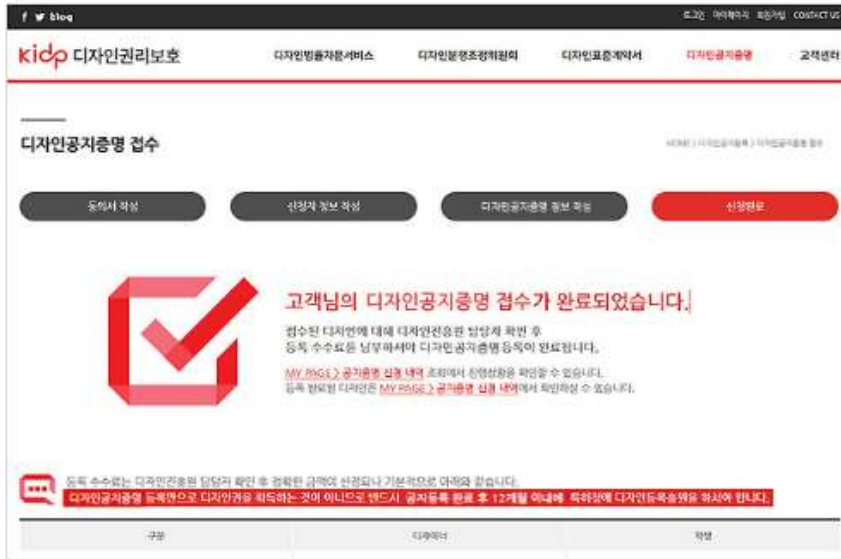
f blog

로그인 마이페이지 회원가입 CONTACT US

kidp 디자인권리보호

디자인법률자문서비스 디자인분쟁조정위원회 디자인표준계약서 디자인공지증명 고객센터

디자인공지증명 접수

HOME > 디자인공지증명 > 디자인공지증명 접수

동의서 작성

신청자 정보 작성

디자인공지증명 정보 작성

신청완료

고객님의 디자인공지증명 접수가 완료되었습니다.

접수된 디자인에 대해 디자인진흥원 담당자 확인 후 등록 수수료를 납부하셔야 디자인공지증명 등록이 완료됩니다.

MY PAGE > 공지증명 신청 내역 조회에서 신청현황을 확인할 수 있습니다.

등록 완료된 디자인은 MY PAGE > 공지증명 신청 내역에서 확인하실 수 있습니다.

등록 수수료는 디자인진흥원 담당자 확인 후 정확한 금액이 산정되며 기본적으로 아래와 같습니다.

디자인공지증명 등록만으로 디자인권을 획득하는 것이 아니므로 반드시 공지등록 완료 후 12개월 이내에 특허청에 디자인등록출원을 하셔야 합니다.

구분 디자이너 작성